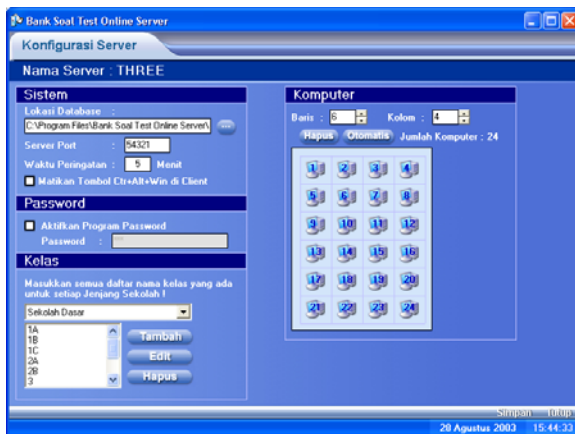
Bank Soal Test Online Server

Konfigurasi Server

Nama Server : THREE

Sistem

Lokasi Database :

C:\Program Files\Bank Soal Test Online Server\

Server Port : 54321

Waktu Peringatan : 5 Menit

Matikan Tombol Ctr+Alt+Win di Client

Password

Aktifkan Program Password

Password :

Kelas

Masukkan semua daftar nama kelas yang ada untuk setiap Jenjang Sekolah !

Sekolah Dasar

1A
1B
1C
2A
2B
3

Tambah

Edit

Hapus

Komputer

Baris : 6 Kolom : 4

Hapus Otomatis Jumlah Komputer : 24

1 2 3 4
5 6 7 8
9 10 11 12
13 14 15 16
17 18 19 20
21 22 23 24

Simpan Tutup

28 Agustus 2003 15:44:33